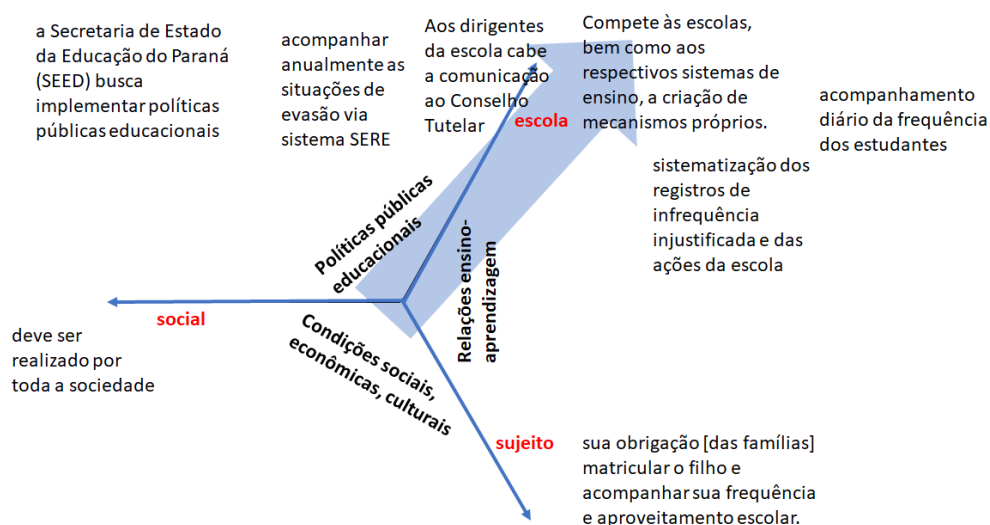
a Secretaria de Estado da Educação do Paraná (SEED) busca implementar políticas públicas educacionais

acompanhar anualmente as situações de evasão via sistema SERE

Aos dirigentes da escola cabe a comunicação ao Conselho Tutelar

Compete às escolas, bem como aos respectivos sistemas de ensino, a criação de mecanismos próprios.

acompanhamento diário da frequência dos estudantes

escola

sistematização dos registros de infrequência injustificada e das ações da escola

Políticas públicas educacionais

Relações ensino-aprendizagem

social

deve ser realizado por toda a sociedade

Condições sociais, econômicas, culturais

sujeito

sua obrigação [das famílias] matricular o filho e acompanhar sua frequência e aproveitamento escolar.